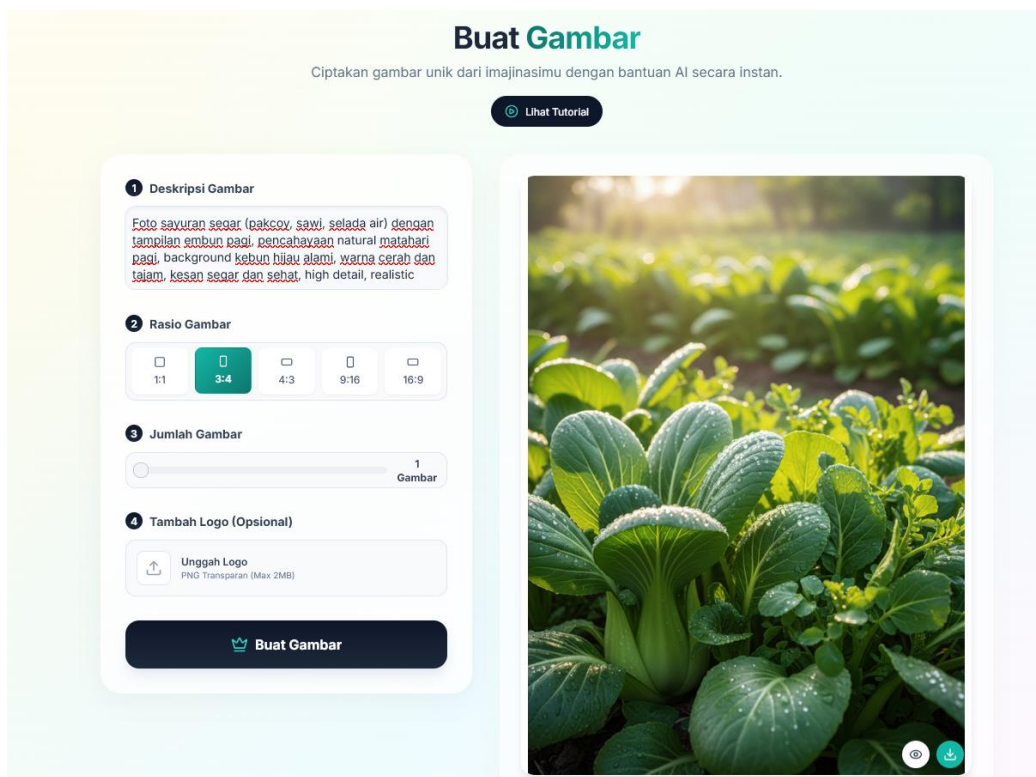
Buat Gambar

Ciptakan gambar unik dari imajinasimu dengan bantuan AI secara instan.

Lihat Tutorial

1 Deskripsi Gambar

Foto sayuran segar (pakcoy, sawi, selada air) dengan tampilan embun pagi, pencahayaan natural matahari pagi, background kebun hijau alami, warna cerah dan tajam, kesan segar dan sehat, high detail, realistic

2 Rasio Gambar

1:1
3:4
4:3
9:16
16:9

3 Jumlah Gambar

1 Gambar

4 Tambah Logo (Opsional)

Unggah Logo
PNG Transparan (Max 2MB)

Buat Gambar